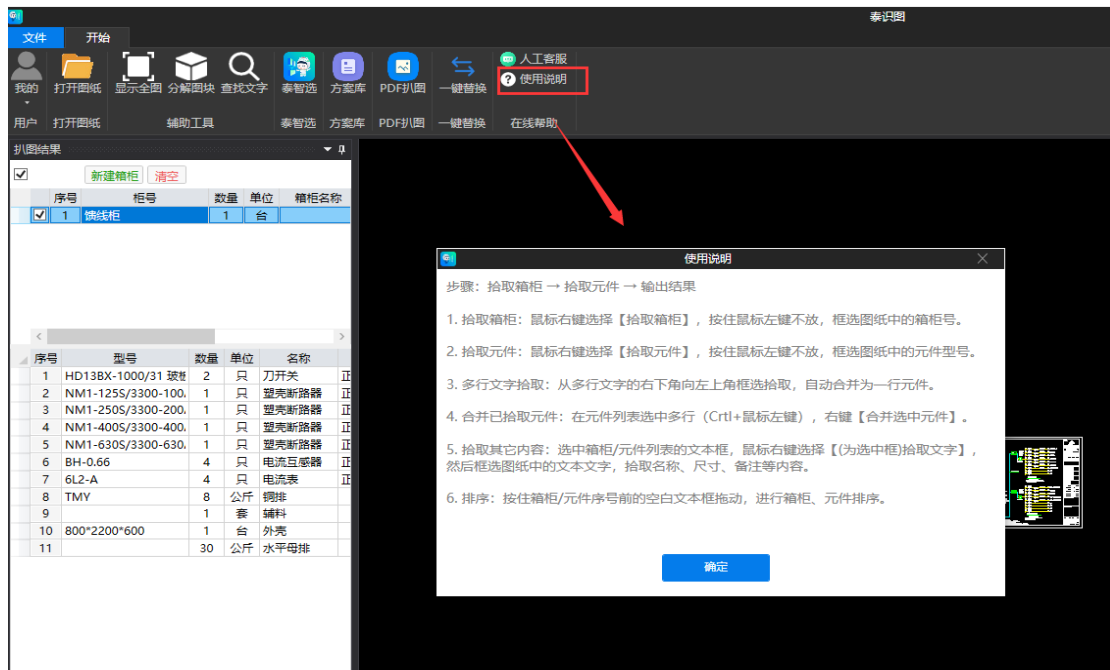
泰识图

文件 开始

我的 打开图纸 显示全图 分解图块 查找文字 泰智选 方案库 PDF扒图 一键替换 人工客服 使用说明

用户 打开图纸 辅助工具 泰智选 方案库 PDF扒图 一键替换 在线帮助

扒图结果

新建箱柜 清空

| 序号 | 柜号 | 数量 | 单位 | 箱柜名称 |
|---|---|---|---|---|
| 1 | 馈线柜 | 1 | 台 | |

| 序号 | 型号 | 数量 | 单位 | 名称 |
|---|---|---|---|---|
| 1 | HD13BX-1000/31 玻 | 2 | 只 | 刀开关 |
| 2 | NM1-125S/3300-100 | 1 | 只 | 塑壳断路器 |
| 3 | NM1-250S/3300-200 | 1 | 只 | 塑壳断路器 |
| 4 | NM1-400S/3300-400 | 1 | 只 | 塑壳断路器 |
| 5 | NM1-630S/3300-630 | 1 | 只 | 塑壳断路器 |
| 6 | BH-0.66 | 4 | 只 | 电流互感器 |
| 7 | 6L2-A | 4 | 只 | 电流表 |
| 8 | TMY | 8 | 公斤 | 铜排 |
| 9 | | 1 | 套 | 辅料 |
| 10 | 800*2200*600 | 1 | 台 | 外壳 |
| 11 | | 30 | 公斤 | 水平母排 |

使用说明

步骤：拾取箱柜 → 拾取元件 → 输出结果

1. 拾取箱柜：鼠标右键选择【拾取箱柜】，按住鼠标左键不放，框选图纸中的箱柜号。

2. 拾取元件：鼠标右键选择【拾取元件】，按住鼠标左键不放，框选图纸中的元件型号。

3. 多行文字拾取：从多行文字的右下角向左上角框选拾取，自动合并为一行元件。

4. 合并已拾取元件：在元件列表选中多行（Crtl+鼠标左键），右键【合并选中元件】。

5. 拾取其它内容：选中箱柜/元件列表的文本框，鼠标右键选择【(为选中框)拾取文字】，然后框选图纸中的文本文字，拾取名称、尺寸、备注等内容。

6. 排序：按住箱柜/元件序号前的空白文本框拖动，进行箱柜、元件排序。

确定